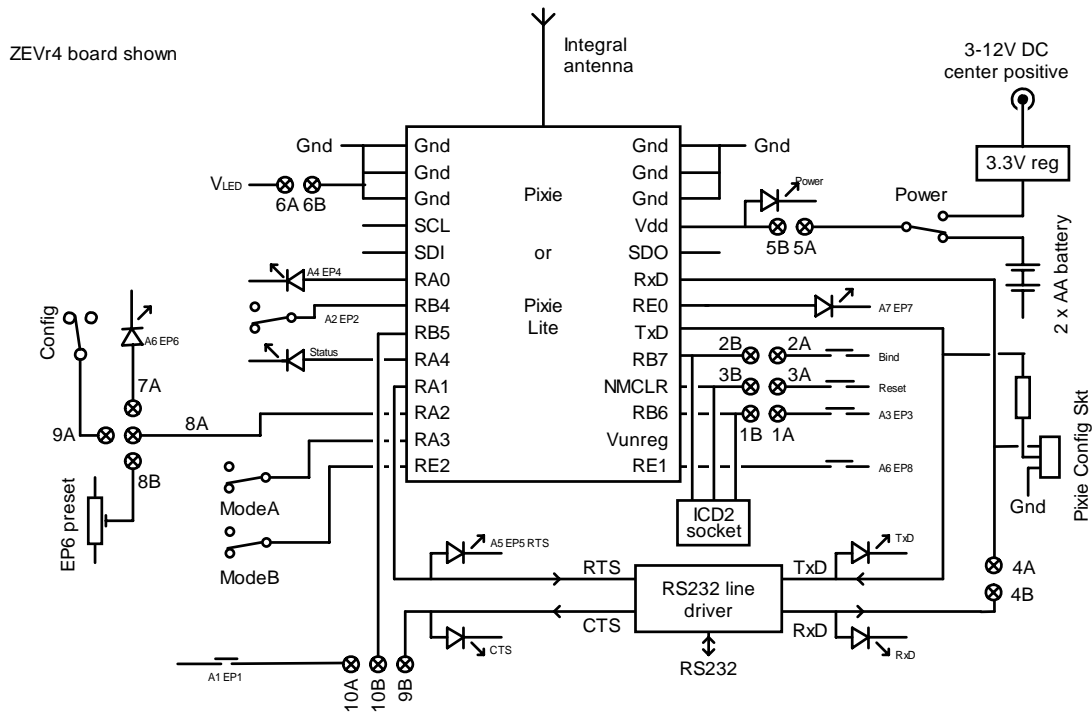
ZEVr4 board shown

Integral antenna

3-12V DC center positive

3.3V reg

Power

Power

2 x AA battery

Gnd
Gnd
Gnd
Gnd
SCL
SDI
RA0
RB4
RB5
RA4
RA1
RA2
RA3
RE2

Pixie
or
Pixie
Lite

Gnd
Gnd
Gnd
Vdd
SDO
RxD
RE0
TxD
RB7
NMCLR
RB6
Vunreg
RE1

Gnd

$V_{LED}$
6A 6B

5B 5A

A4 EP4
A2 EP2
Status

A7 EP7

Config
A6 EP6
7A
9A
8A
8B
EP6 preset

ModeA
ModeB

2B 2A Bind
3B 3A Reset
1B 1A A3 EP3
A6 EP8

ICD2 socket

Pixie Config Skt
Gnd

A5 EP5 RTS
RTS
TxD
TxD
RS232 line driver
CTS
CTS
RxD
RxD
RS232

4A
4B

A1 EP1
10A 10B 9B